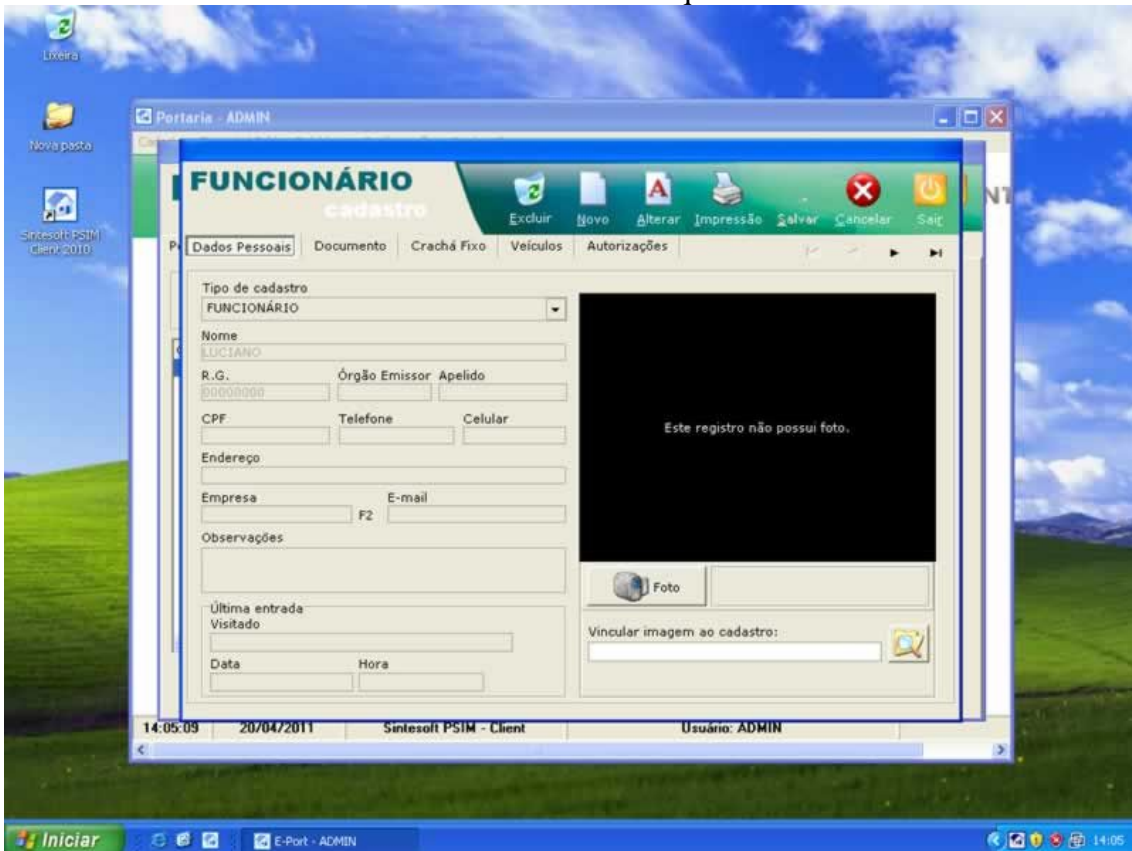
Lixeira

Nova pasta

Sintesoft PSIM Client 2010

Portaria - ADMIN

FUNCIONÁRIO
cadastro

Excluir Novo Alterar Impressão Salvar Cancelar Sair

Dados Pessoais | Documento | Crachá Fixo | Veículos | Autorizações

Tipo de cadastro
FUNCIONÁRIO

Nome
LUCIANO

R.G.
00000000

Órgão Emissor Apelido

CPF Telefone Celular

Endereço

Empresa F2 E-mail

Observações

Última entrada
Visitado

Data Hora

Este registro não possui foto.

Foto

Vincular imagem ao cadastro:

14:05:09 | 20/04/2011 | Sintesoft PSIM - Client | Usuário: ADMIN

Iniciar

E-Port - ADMIN

14:05